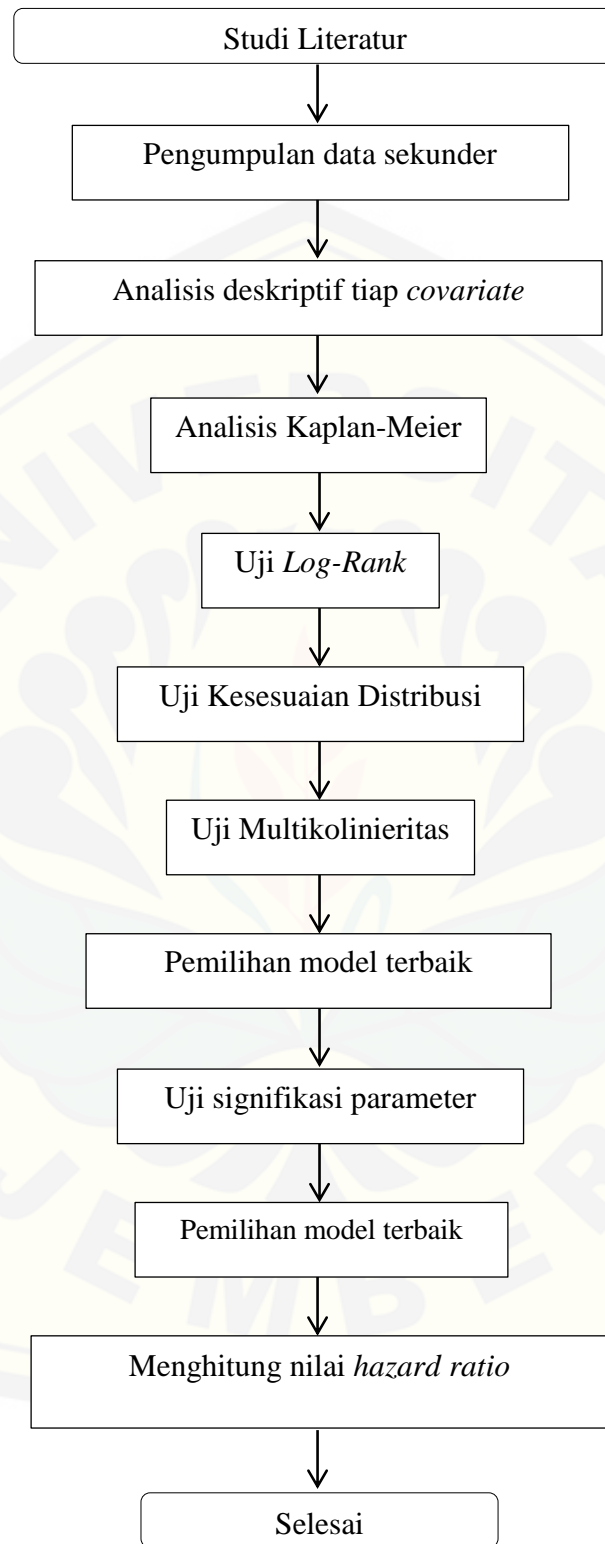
Studi Literatur

Pengumpulan data sekunder

Analisis deskriptif tiap *covariate*

Analisis Kaplan-Meier

Uji *Log-Rank*

Uji Kesesuaian Distribusi

Uji Multikolinieritas

Pemilihan model terbaik

Uji signifikasi parameter

Pemilihan model terbaik

Menghitung nilai *hazard ratio*

Selesai